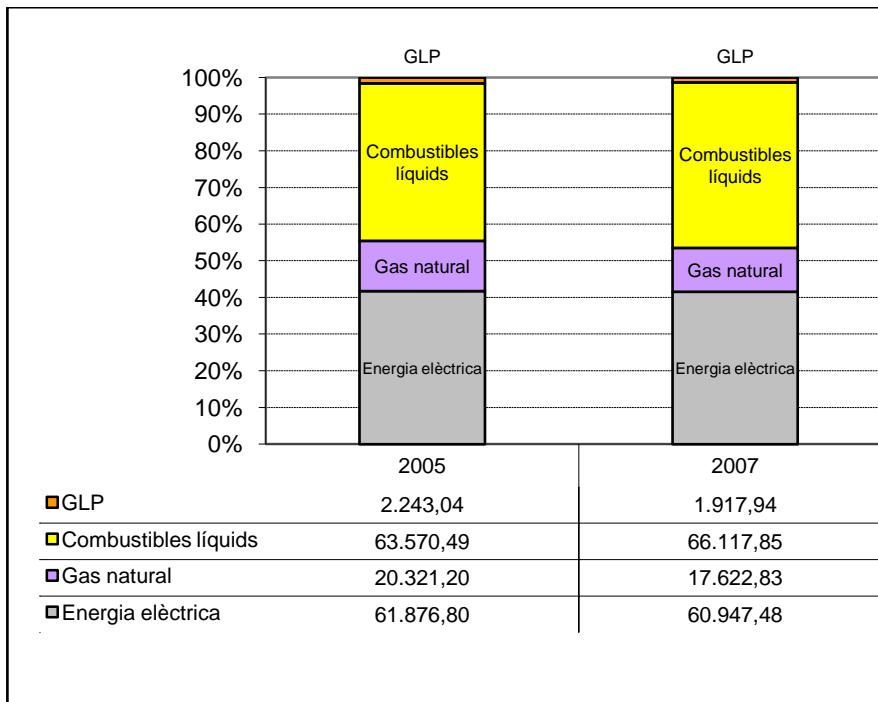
GLP
GLP
100%
90%
80%
70%
60%
50%
40%
30%
20%
10%
0%
Combustibles líquids
Combustibles líquids
Gas natural
Gas natural
Energia elèctrica
Energia elèctrica

| | 2005 | 2007 |
|---|---|---|
| GLP | 2.243,04 | 1.917,94 |
| Combustibles líquids | 63.570,49 | 66.117,85 |
| Gas natural | 20.321,20 | 17.622,83 |
| Energia elèctrica | 61.876,80 | 60.947,48 |